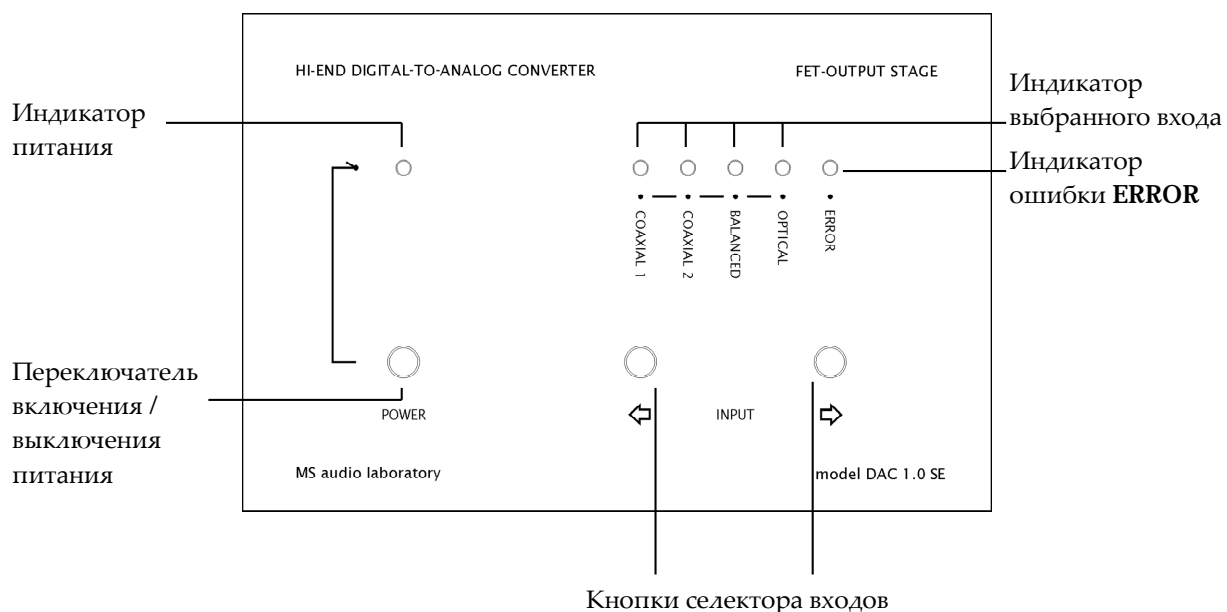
HI-END DIGITAL-TO-ANALOG CONVERTER

FET-OUTPUT STAGE

Индикатор питания

Индикатор выбранного входа

Индикатор ошибки **ERROR**

COAXIAL 1

COAXIAL 2

BALANCED

OPTICAL

ERROR

Переключатель включения / выключения питания

POWER

INPUT

MS audio laboratory

model DAC 1.0 SE

Кнопки селектора входов